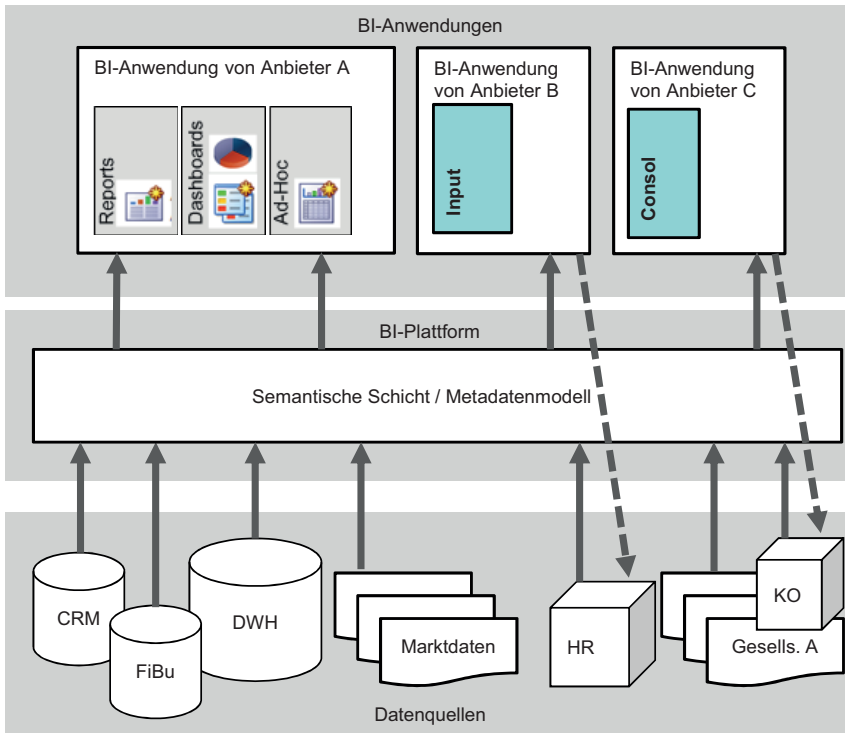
BI-Anwendungen

BI-Anwendung von Anbieter A

Reports

Dashboards

Ad-Hoc

BI-Anwendung von Anbieter B

Input

BI-Anwendung von Anbieter C

Consol

BI-Plattform

Semantische Schicht / Metadatenmodell

CRM

FiBu

DWH

Marktdaten

HR

KO

Gesells. A

Datenquellen